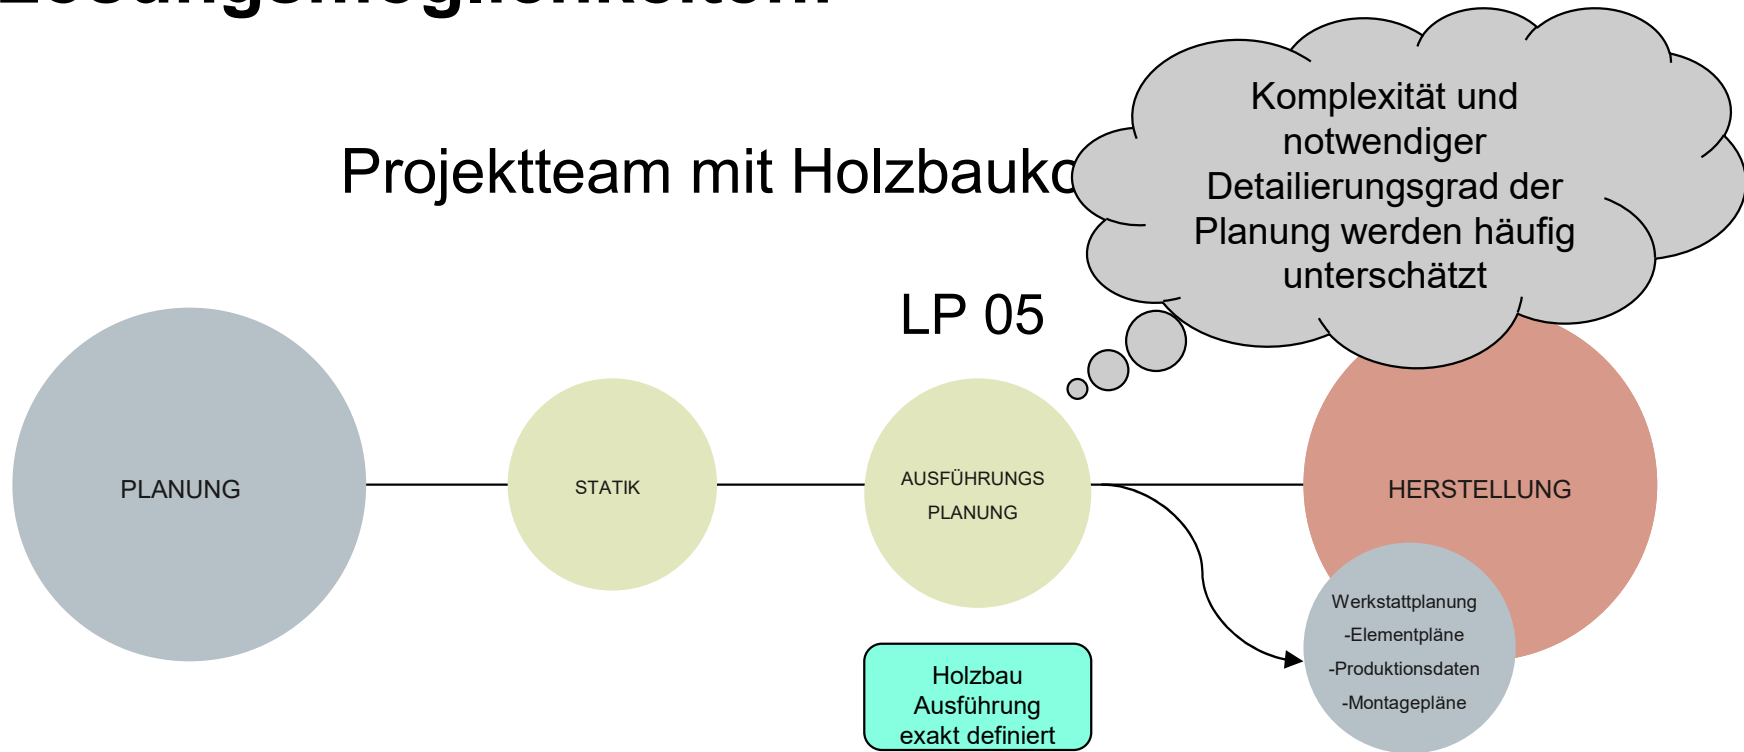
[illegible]

Projektteam mit Holzbauk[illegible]

Komplexität und notwendiger Detailierungsgrad der Planung werden häufig unterschätzt

LP 05

PLANUNG

STATIK

AUSFÜHRUNGS PLANUNG

HERSTELLUNG

Werkstattplanung
-Elementpläne
-Produktionsdaten
-Montagepläne

Holzbau Ausführung exakt definiert